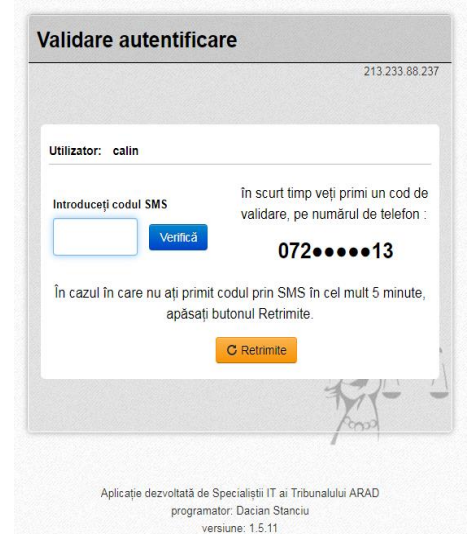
Validare autentificare

213.233.88.237

Utilizator: calin

Introduceți codul SMS

Verifică

În scurt timp veți primi un cod de validare, pe numărul de telefon :

072●●●●●13

În cazul în care nu ați primit codul prin SMS în cel mult 5 minute, apăsați butonul Retrimite.

Retrimite

Aplicație dezvoltată de Specialiștii IT ai Tribunalului ARAD
programator: Dacian Stanciu
versiune: 1.5.11